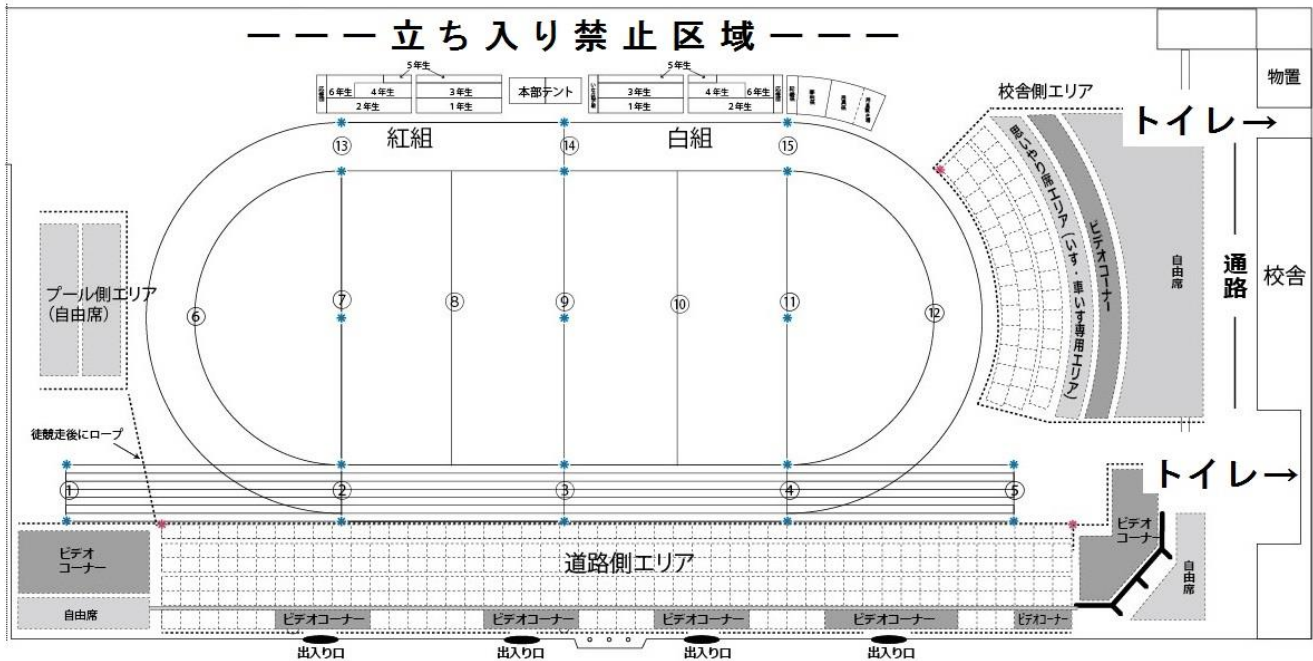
ーーー立ち入り禁止区域ーーー

5年生
6年生 4年生
2年生
3年生
1年生
本部テント
5年生
3年生
1年生
4年生 6年生
2年生

物置

校舎側エリア

トイレ→

紅組
白組

⑬ ⑭ ⑮

思いやり席エリア（いす・車いす専用エリア）

ビデオコーナー

自由席

通路

校舎

プール側エリア
（自由席）

⑥ ⑦ ⑧ ⑨ ⑩ ⑪ ⑫

徒競走後にロープ

トイレ→

① ② ③ ④ ⑤

ビデオコーナー

道路側エリア

ビデオコーナー

自由席

自由席

ビデオコーナー ビデオコーナー ビデオコーナー ビデオコーナー ビデオコーナー

出入り口 出入り口 出入り口 出入り口